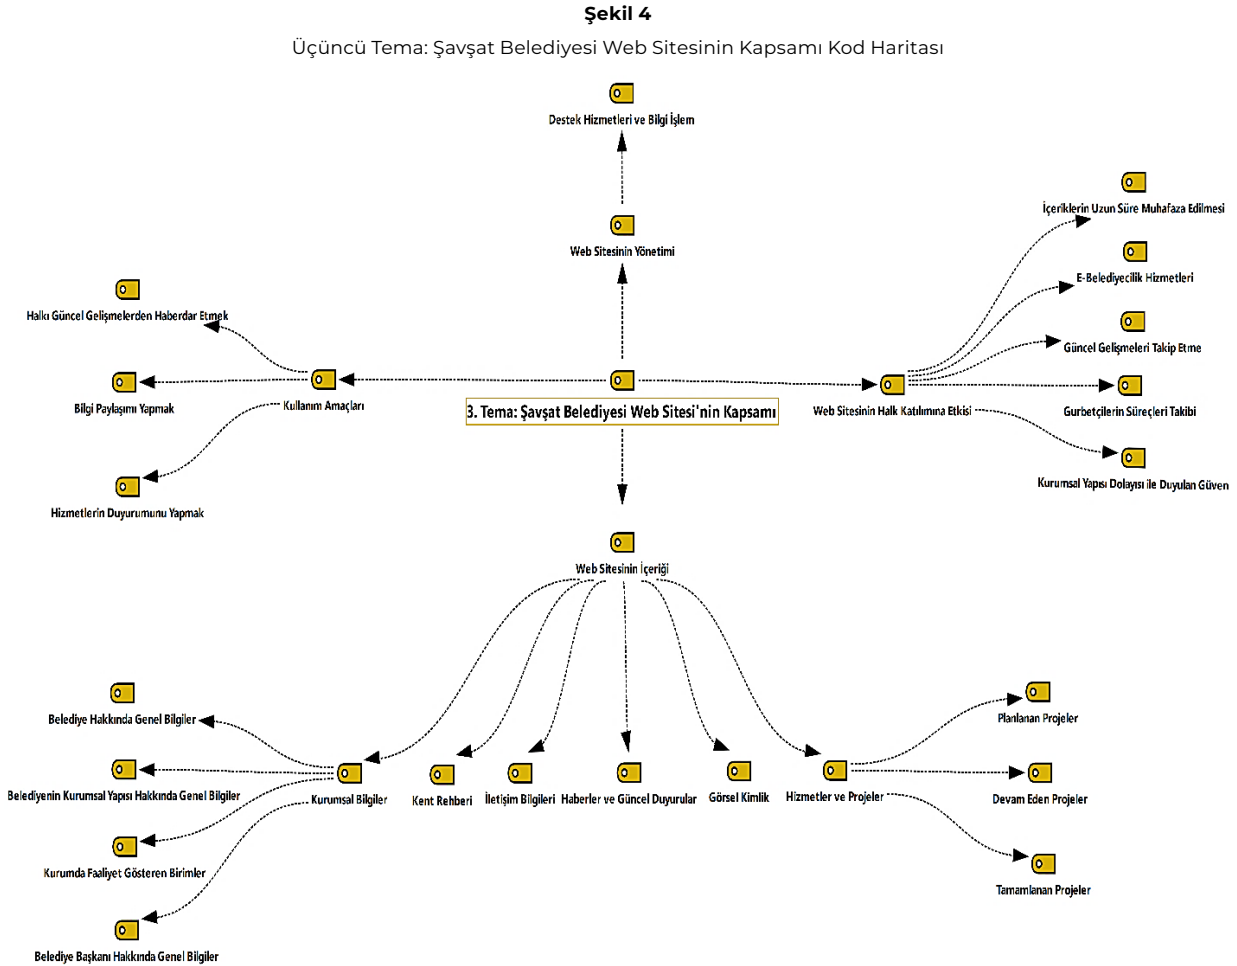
**Şekil 4**

Üçüncü Tema: Şavşat Belediyesi Web Sitesinin Kapsamı Kod Haritası

Destek Hizmetleri ve Bilgi İşlem

Web Sitesinin Yönetimi

İçeriklerin Uzun Süre Muhafaza Edilmesi

E-Belediyecilik Hizmetleri

Halkı Güncel Gelişmelerden Haberdar Etmek

Güncel Gelişmeleri Takip Etme

Bilgi Paylaşımı Yapmak

Kullanım Amaçları

3. Tema: Şavşat Belediyesi Web Sitesi'nin Kapsamı

Web Sitesinin Halk Katılımına Etkisi

Gurbetçilerin Süreçleri Takibi

Kurumsal Yapısı Dolayısı ile Duyulan Güven

Hizmetlerin Duyurumunu Yapmak

Web Sitesinin İçeriği

Planlanan Projeler

Belediye Hakkında Genel Bilgiler

Belediyenin Kurumsal Yapısı Hakkında Genel Bilgiler

Kurumsal Bilgiler

Kent Rehberi

İletişim Bilgileri

Haberler ve Güncel Duyurular

Görsel Kimlik

Hizmetler ve Projeler

Devam Eden Projeler

Kurumda Faaliyet Gösteren Birimler

Tamamlanan Projeler

Belediye Başkanı Hakkında Genel Bilgiler